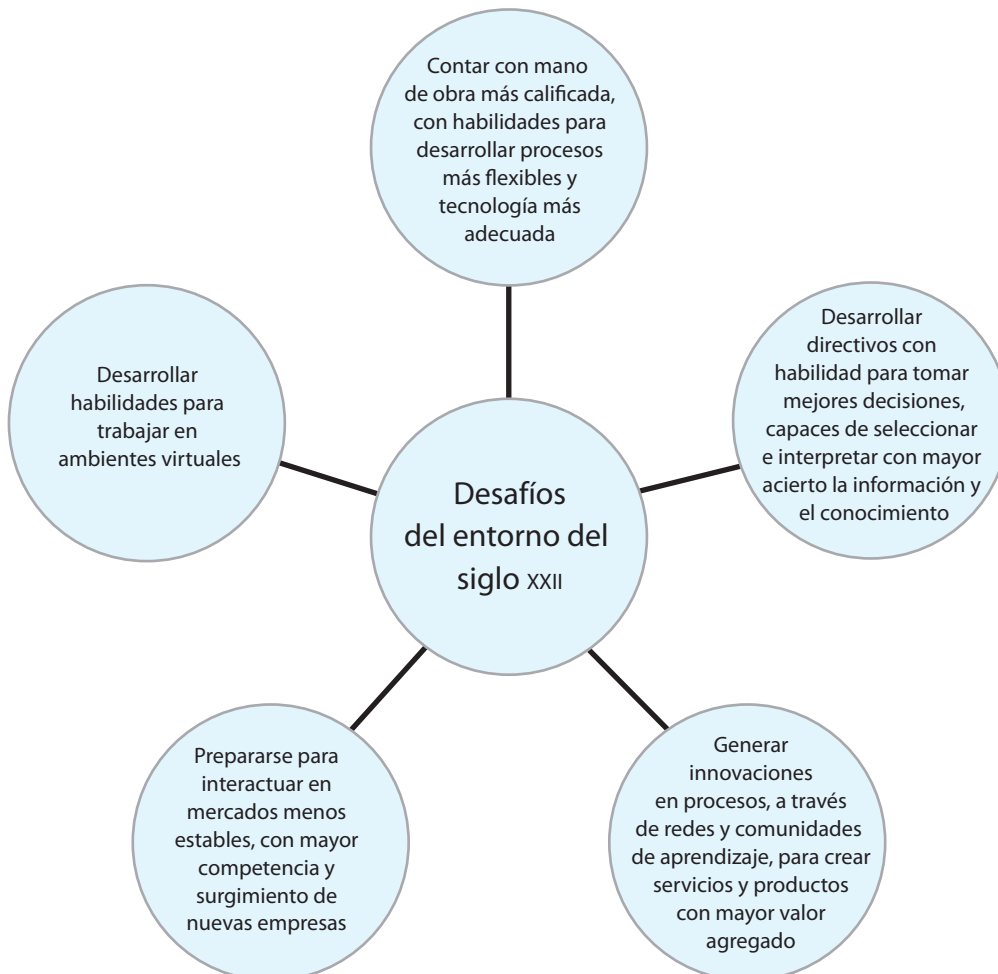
Contar con mano de obra más calificada, con habilidades para desarrollar procesos más flexibles y tecnología más adecuada

Desarrollar habilidades para trabajar en ambientes virtuales

Desafíos del entorno del siglo XXII

Desarrollar directivos con habilidad para tomar mejores decisiones, capaces de seleccionar e interpretar con mayor acierto la información y el conocimiento

Prepararse para interactuar en mercados menos estables, con mayor competencia y surgimiento de nuevas empresas

Generar innovaciones en procesos, a través de redes y comunidades de aprendizaje, para crear servicios y productos con mayor valor agregado